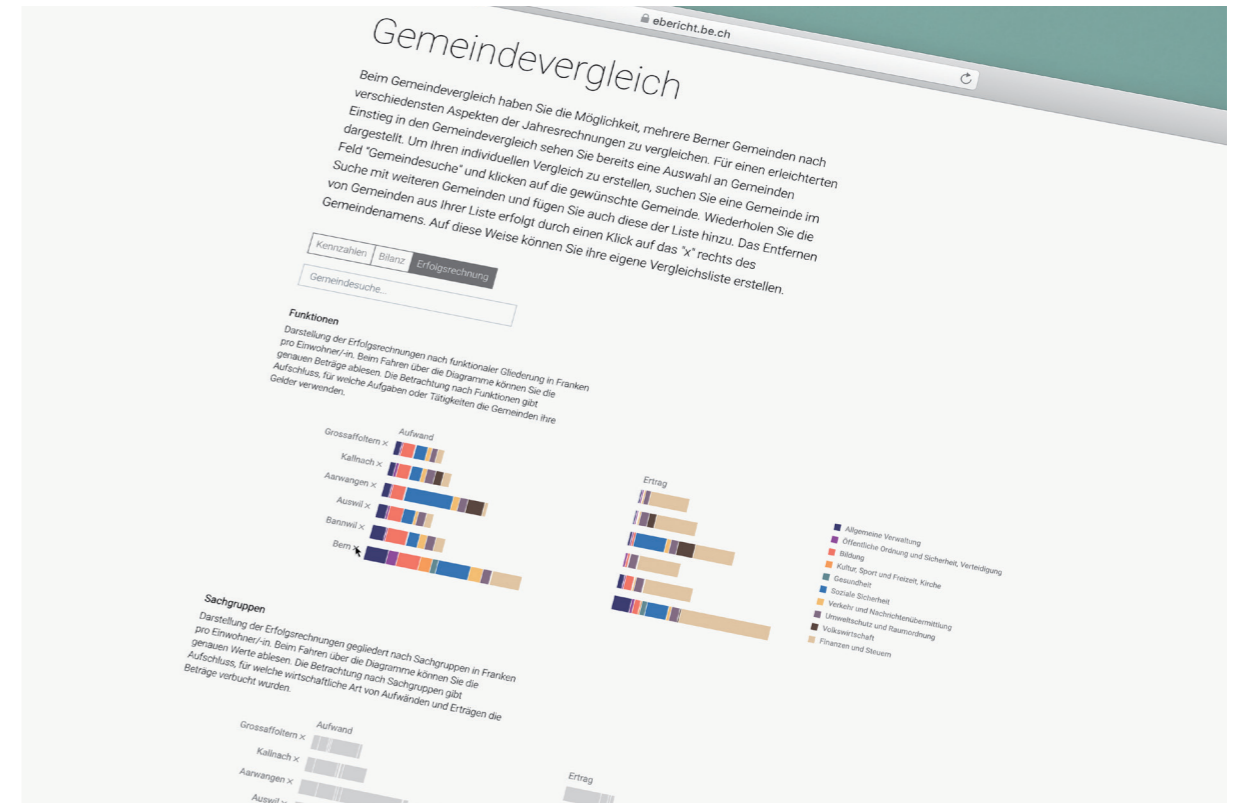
eabericht.be.ch

Gemeindevergleich

Beim Gemeindevergleich haben Sie die Möglichkeit, mehrere Berner Gemeinden nach verschiedensten Aspekten der Jahresrechnungen zu vergleichen. Für einen erleichterten Einstieg in den Gemeindevergleich sehen Sie bereits eine Auswahl an Gemeinden dargestellt. Um Ihren individuellen Vergleich zu erstellen, suchen Sie eine Gemeinde im Feld "Gemeindesuche" und klicken auf die gewünschte Gemeinde. Wiederholen Sie die Suche mit weiteren Gemeinden und fügen Sie auch diese der Liste hinzu. Das Entfernen von Gemeinden aus Ihrer Liste erfolgt durch einen Klick auf das "x" rechts des Gemeindenamens. Auf diese Weise können Sie ihre eigene Vergleichsliste erstellen.

Kennzahlen | Bilanz | Erfolgsrechnung

Gemeindesuche...

Funktionen

Darstellung der Erfolgsrechnungen nach funktionaler Gliederung in Franken pro Einwohner/-in. Beim Fahren über die Diagramme können Sie die genauen Beträge ablesen. Die Betrachtung nach Funktionen gibt Aufschluss, für welche Aufgaben oder Tätigkeiten die Gemeinden ihre Gelder verwenden.

Aufwand

Ertrag

Grossaffoltern ×
Kallnach ×
Aarwangen ×
Auswil ×
Bannwil ×
Bern ×

Allgemeine Verwaltung
Öffentliche Ordnung und Sicherheit, Verteidigung
Bildung
Kultur, Sport und Freizeit, Kirche
Gesundheit
Soziale Sicherheit
Verkehr und Nachrichtenübermittlung
Umweltschutz und Raumordnung
Volkswirtschaft
Finanzen und Steuern

Sachgruppen

Darstellung der Erfolgsrechnungen gegliedert nach Sachgruppen in Franken pro Einwohner/-in. Beim Fahren über die Diagramme können Sie die genauen Werte ablesen. Die Betrachtung nach Sachgruppen gibt Aufschluss, für welche wirtschaftliche Art von Aufwänden und Erträgen die Beträge verbucht wurden.

Aufwand

Ertrag

Grossaffoltern ×
Kallnach ×
Aarwangen ×
Auswil ×